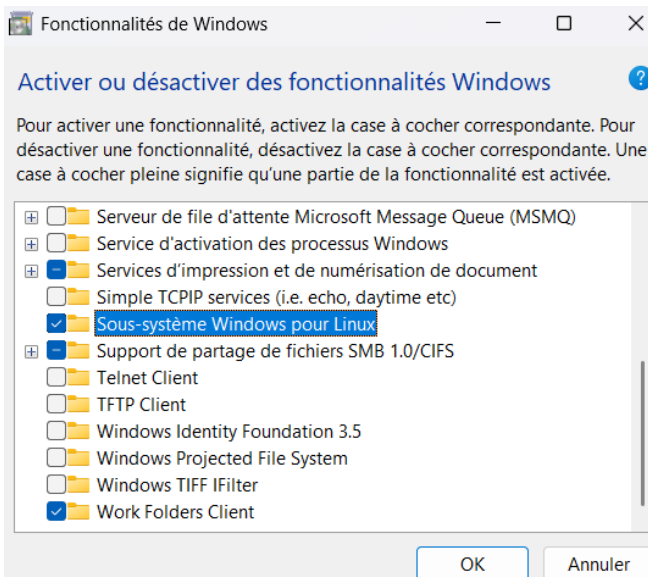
Fonctionnalités de Windows

Activer ou désactiver des fonctionnalités Windows

Pour activer une fonctionnalité, activez la case à cocher correspondante. Pour désactiver une fonctionnalité, désactivez la case à cocher correspondante. Une case à cocher pleine signifie qu'une partie de la fonctionnalité est activée.

Serveur de file d'attente Microsoft Message Queue (MSMQ)
Service d'activation des processus Windows
Services d'impression et de numérisation de document
Simple TCPIP services (i.e. echo, daytime etc)
Sous-système Windows pour Linux
Support de partage de fichiers SMB 1.0/CIFS
Telnet Client
TFTP Client
Windows Identity Foundation 3.5
Windows Projected File System
Windows TIFF IFilter
Work Folders Client

OK
Annuler